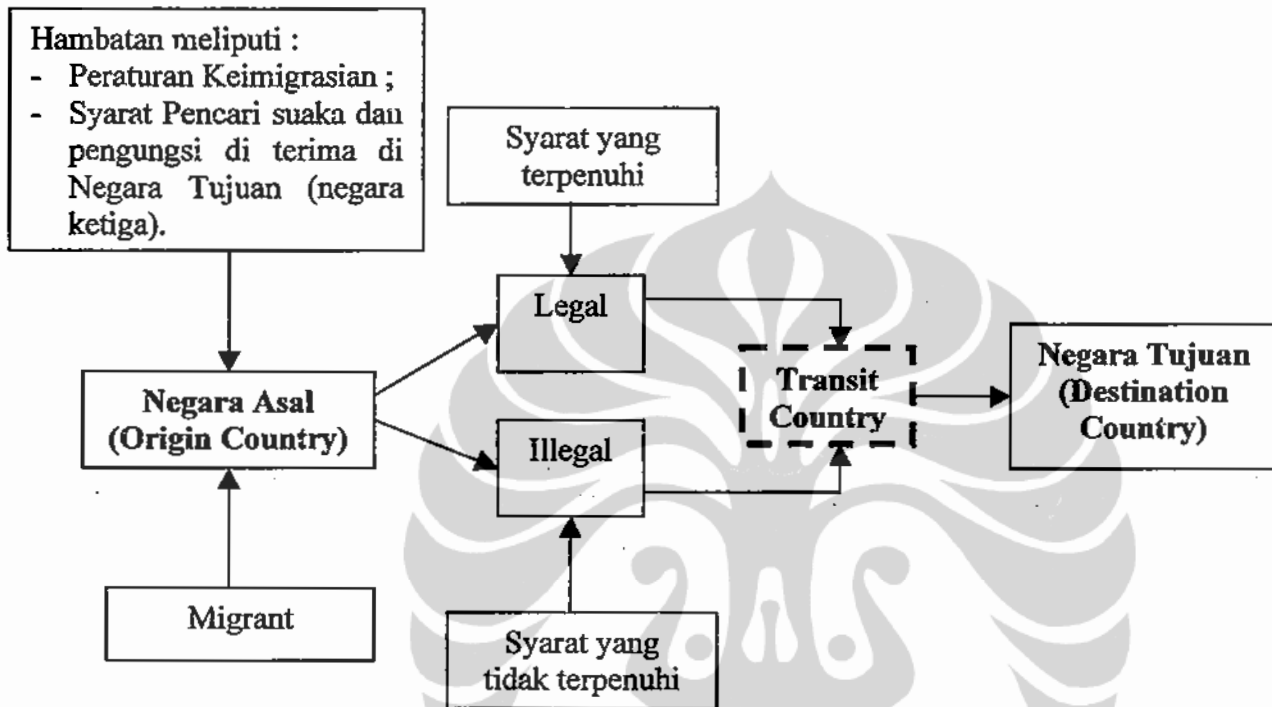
Hambatan meliputi :
- Peraturan Keimigrasian ;
- Syarat Pencari suaka dan pengungsi di terima di Negara Tujuan (negara ketiga).

Syarat yang terpenuhi

Legal

Negara Asal (Origin Country)

Illegal

Transit Country

Negara Tujuan (Destination Country)

Migrant

Syarat yang tidak terpenuhi